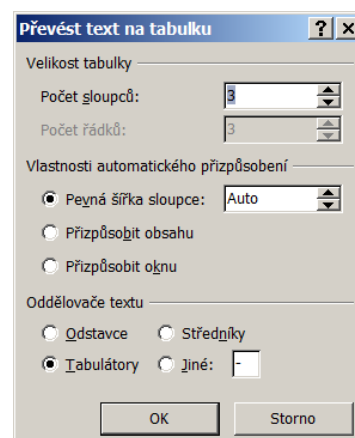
Převést text na tabulku
? X
Velikost tabulky
Počet sloupců: 3
Počet řádků: 3
Vlastnosti automatického přizpůsobení
Pevná šířka sloupce: Auto
Přizpůsobit obsahu
Přizpůsobit oknu
Oddělovače textu
Odstavce
Středníky
Tabulátory
Jiné: -
OK
Storno